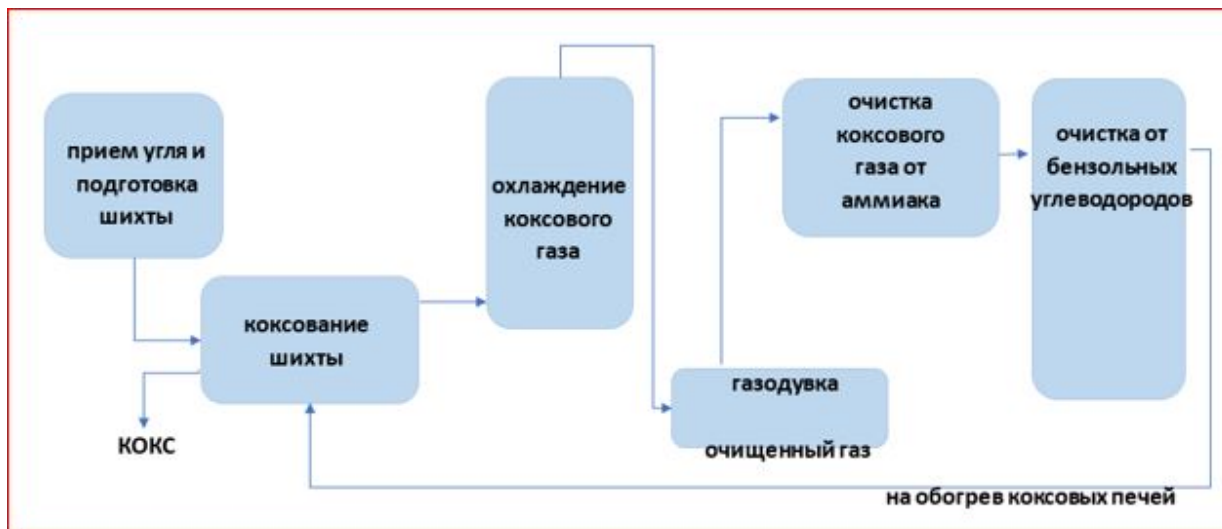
прием угля и подготовка шихты

коксование шихты

КОКС

охлаждение коксового газа

газодувка

очищенный газ

очистка коксового газа от аммиака

очистка от бензольных углеводородов

на обогрев коксовых печей